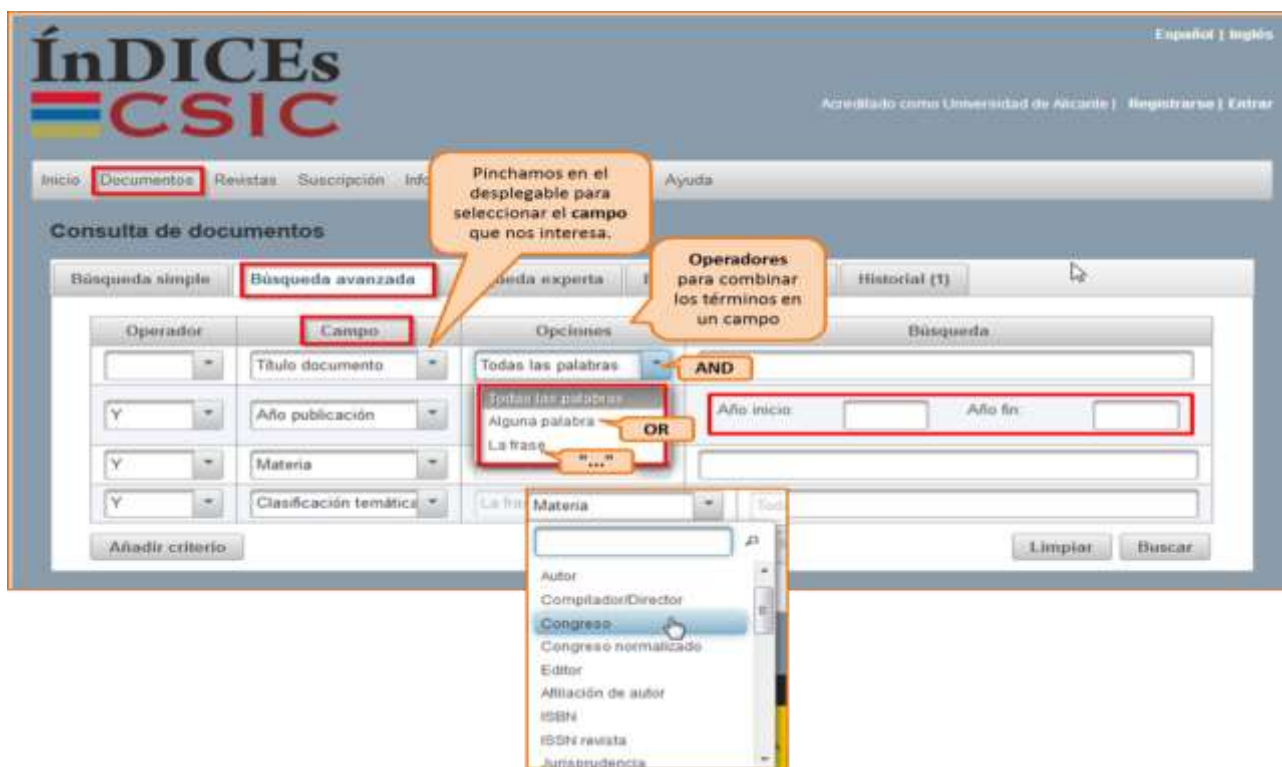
Español | Inglés

ÍnDICEs CSIC

Acreditado como Universidad de Alicante | Registrarse | Entrar

Inicio Documentos Revistas Suscripción Info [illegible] Ayuda

Pinchamos en el desplegable para seleccionar el **campo** que nos interesa.

Consulta de documentos

Búsqueda simple Búsqueda avanzada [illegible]queda experta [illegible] Historial (1)

**Operadores** para combinar los términos en un campo

| Operador | Campo | Opciones | Búsqueda |
|---|---|---|---|
| | Título documento | Todas las palabras | |
| Y | Año publicación | | Año inicio Año fin |
| Y | Materia | | |
| Y | Clasificación temática | La fra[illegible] | |

AND

Todas las palabras
Alguna palabra
La frase

OR

"..."

Materia

Autor
Compilador/Director
Congreso
Congreso normalizado
Editor
Afiliación de autor
ISBN
ISSN revista
Jurisprudencia

Añadir criterio

Limpiar Buscar